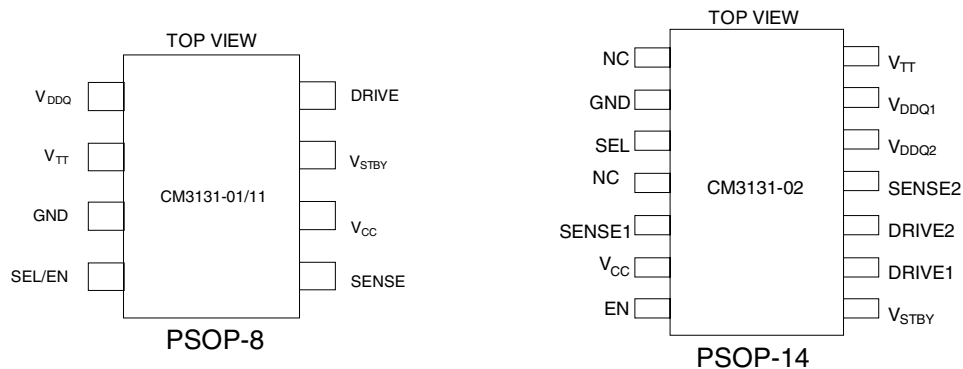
TOP VIEW

$V_{DDQ}$

$V_{TT}$

GND

SEL/EN

CM3131-01/11

DRIVE

$V_{STBY}$

$V_{CC}$

SENSE

PSOP-8

TOP VIEW

NC

GND

SEL

NC

SENSE1

$V_{CC}$

EN

CM3131-02

$V_{TT}$

$V_{DDQ1}$

$V_{DDQ2}$

SENSE2

DRIVE2

DRIVE1

$V_{STBY}$

PSOP-14